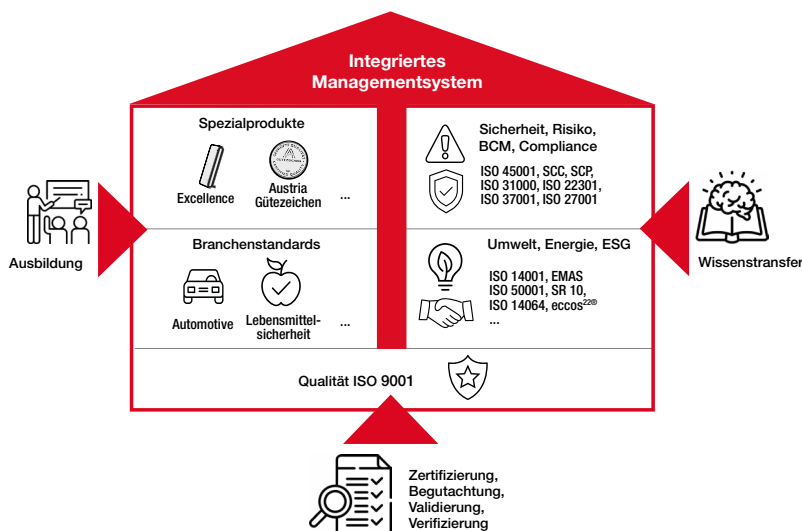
Integriertes Managementsystem

Spezialprodukte

Excellence

Austria Gütezeichen

...

Branchenstandards

Automotive

Lebensmittelsicherheit

...

Sicherheit, Risiko, BCM, Compliance

ISO 45001, SCC, SCP, ISO 31000, ISO 22301, ISO 37001, ISO 27001

Umwelt, Energie, ESG

ISO 14001, EMAS ISO 50001, SR 10, ISO 14064, eccos$^{22®}$ ...

Qualität ISO 9001

Ausbildung

Wissenstransfer

Zertifizierung, Begutachtung, Validierung, Verifizierung